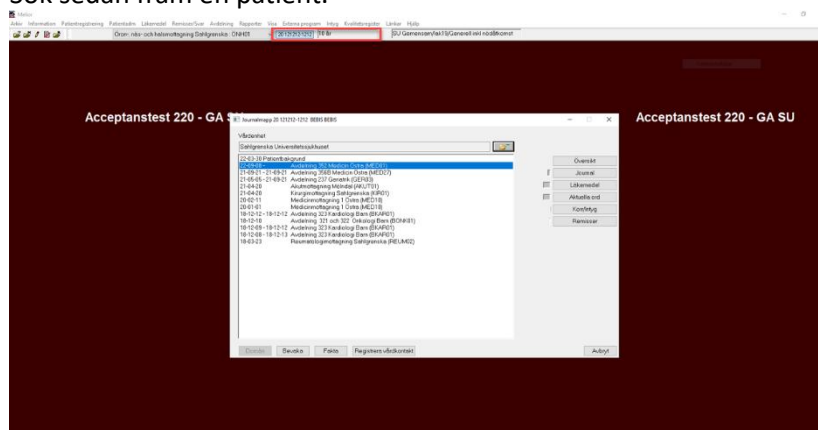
Sök sedan fram en patient.

Melior

Arkiv Information Patientregistrering Patientadm Läkemedel Remisser/Svar Avdelning Rapporter Visa Externa program Intyg Kvalitetsregister Länkar Hjälp

Gron: näs- och halsmottagning Sahlgrenska, ONH01 | 20121212-1212 | 9 år | SU Gemensam/fak19/Generell mil nödåtkomst

Acceptanstest 220 - GA SU

Acceptanstest 220 - GA SU

Journalmapp 20 121212-1212 BEBIS BEBIS

Vårdenhet

Sahlgrenska Universitetssjukhuset

22-03-28 Patientbakgrund
22-03-08 - Avdelning 352 Medicin Östra (MED31)
21-05-21 - 21-05-21 Avdelning 356B Medicin Östra (MED27)
21-05-05 - 21-05-21 Avdelning 237 Geriatrik (GER83)
21-04-28 Akutmottagning Mölndal (AKUT01)
21-04-28 Kirurgimottagning Sahlgrenska (KIR01)
20-02-11 Medicinmottagning 1 Östra (MED18)
20-01-01 Medicinmottagning 1 Östra (MED18)
18-12-12 - 19-12-12 Avdelning 323 Kardiologi Barn (BKAR01)
18-12-10 Avdelning 321 och 322 Onkologi Barn (BONK01)
18-12-09 - 18-12-12 Avdelning 323 Kardiologi Barn (BKAR01)
18-12-08 - 18-12-13 Avdelning 323 Kardiologi Barn (BKAR01)
18-03-23 Reumatologimottagning Sahlgrenska (REUM02)

Översikt
Journal
Läkemedel
Aktuella ord
Konfettyg
Remisser

Översikt | Besöka | Fakta | Registrera vårdkontakt | Avbryt